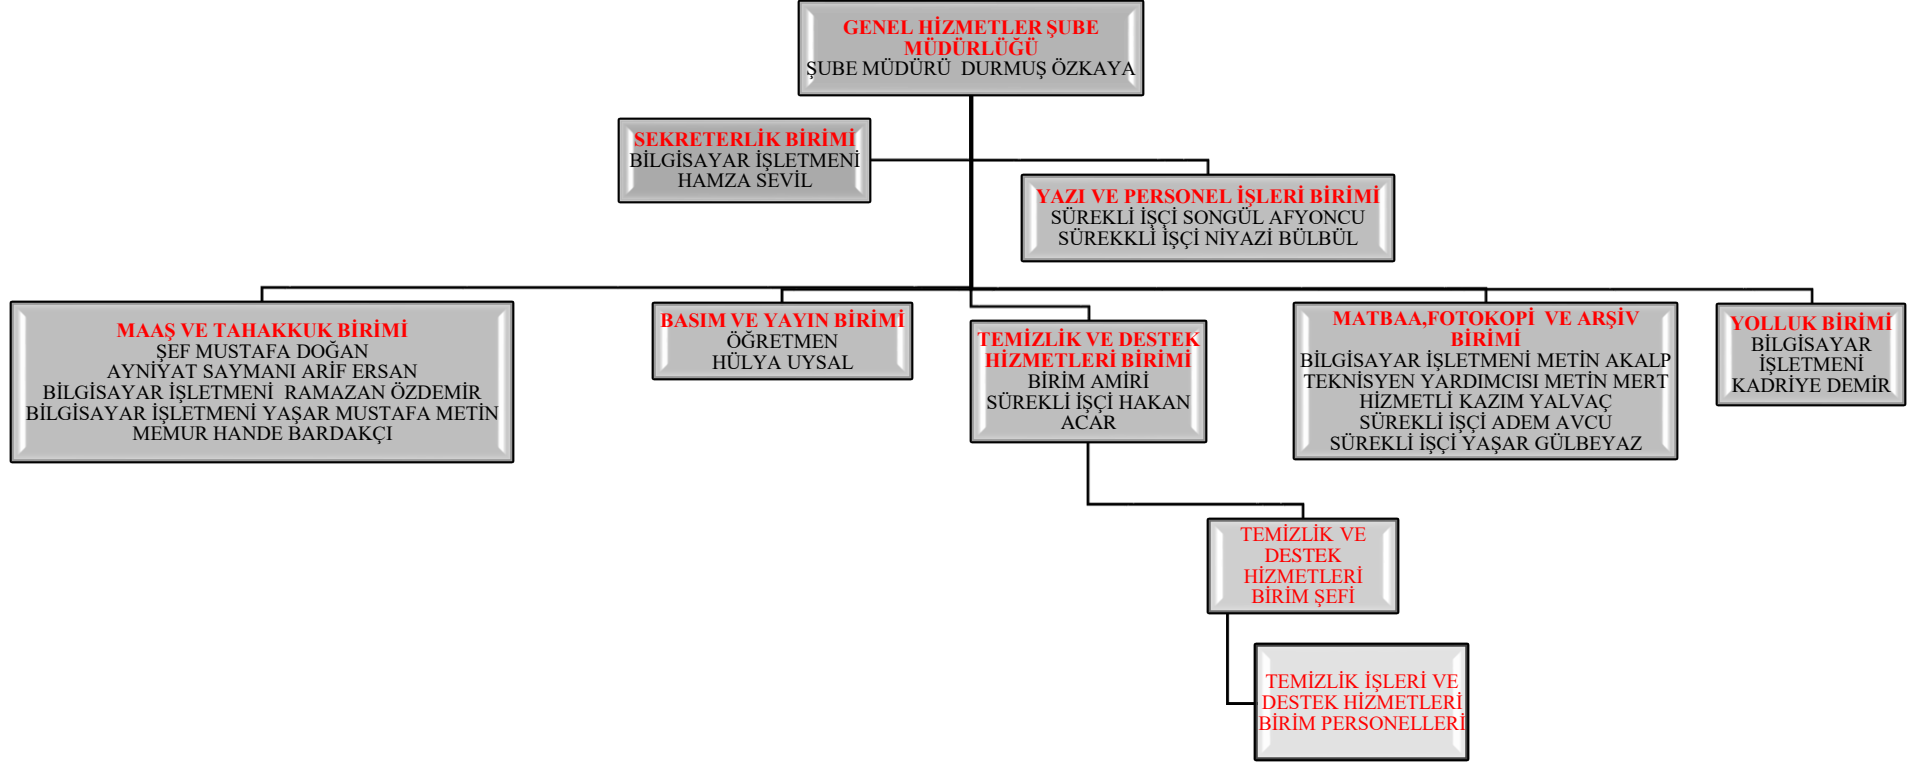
GENEL HİZMETLER ŞUBE MÜDÜRLÜĞÜ
ŞUBE MÜDÜRÜ DURMUŞ ÖZKAYA

SEKRETERLİK BİRİMİ
BİLGİSAYAR İŞLETMENİ HAMZA SEVİL

YAZI VE PERSONEL İŞLERİ BİRİMİ
SÜREKLİ İŞÇİ SONGÜL AFYONCU
SÜREKKLİ İŞÇİ NİYAZİ BÜLBÜL

MAAŞ VE TAHAKKUK BİRİMİ
ŞEF MUSTAFA DOĞAN
AYNİYAT SAYMANI ARİF ERSAN
BİLGİSAYAR İŞLETMENİ RAMAZAN ÖZDEMİR
BİLGİSAYAR İŞLETMENİ YAŞAR MUSTAFA METİN
MEMUR HANDE BARDAKÇI

BASIM VE YAYIN BİRİMİ
ÖĞRETMEN
HÜLYA UYSAL

TEMİZLİK VE DESTEK HİZMETLERİ BİRİMİ
BİRİM AMİRİ
SÜREKLİ İŞÇİ HAKAN ACAR

MATBAA,FOTOKOPİ VE ARŞİV BİRİMİ
BİLGİSAYAR İŞLETMENİ METİN AKALP
TEKNİSYEN YARDIMCISI METİN MERT
HİZMETLİ KAZIM YALVAÇ
SÜREKLİ İŞÇİ ADEM AVCU
SÜREKLİ İŞÇİ YAŞAR GÜLBEYAZ

YOLLUK BİRİMİ
BİLGİSAYAR İŞLETMENİ
KADRİYE DEMİR

TEMİZLİK VE DESTEK HİZMETLERİ BİRİM ŞEFİ

TEMİZLİK İŞLERİ VE DESTEK HİZMETLERİ BİRİM PERSONELLERİ